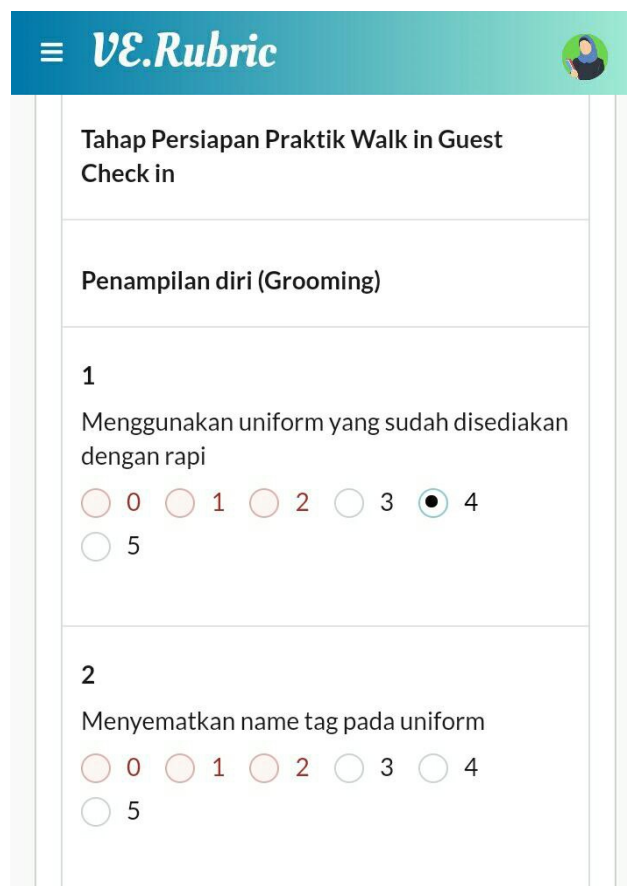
≡ VE.Rubric

Tahap Persiapan Praktik Walk in Guest Check in

Penampilan diri (Grooming)

1

Menggunakan uniform yang sudah disediakan dengan rapi

0 1 2 3 4 5

2

Menyematkan name tag pada uniform

0 1 2 3 4 5